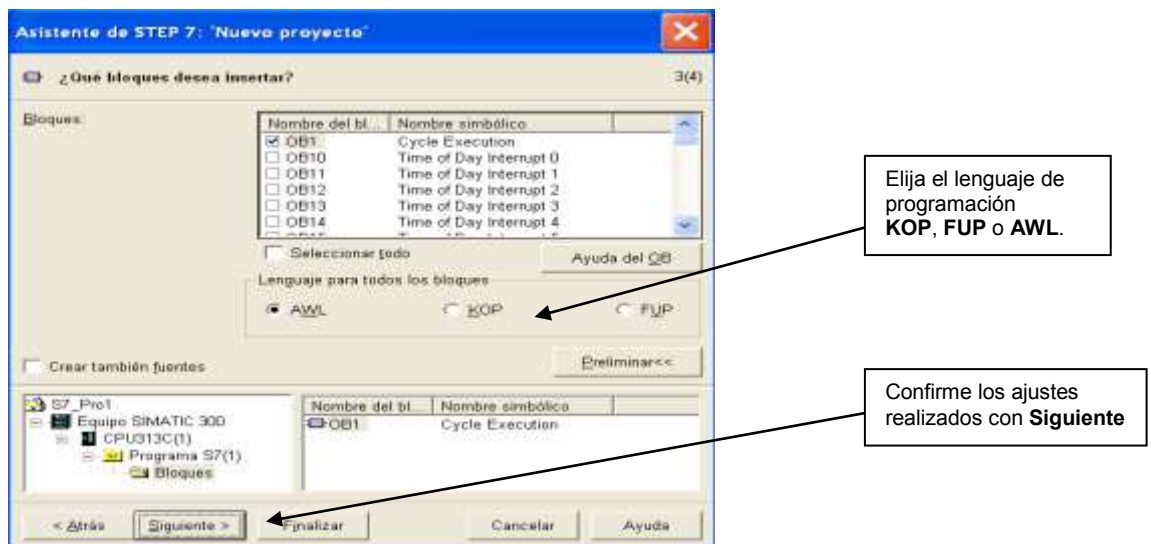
Asistente de STEP 7: "Nuevo proyecto"

¿Qué bloques desea insertar? 3(4)

Bloques

| Nombre del bl... | Nombre simbólico |
|---|---|
| ☑ OB1 | Cycle Execution |
| ☐ OB10 | Time of Day Interrupt 0 |
| ☐ OB11 | Time of Day Interrupt 1 |
| ☐ OB12 | Time of Day Interrupt 2 |
| ☐ OB13 | Time of Day Interrupt 3 |
| ☐ OB14 | Time of Day Interrupt 4 |

Seleccionar todo

Ayuda del OB

Lenguaje para todos los bloques

AWL KOP FUP

Crear también fuentes

Preliminar<<

S7_Pro1
Equipo SIMATIC 300
CPU313C(1)
Programa S7(1)
Bloques

| Nombre del bl... | Nombre simbólico |
|---|---|
| OB1 | Cycle Execution |

< Atrás Siguiente > Finalizar Cancelar Ayuda

Elija el lenguaje de programación **KOP**, **FUP** o **AWL**.

Confirme los ajustes realizados con **Siguiente**